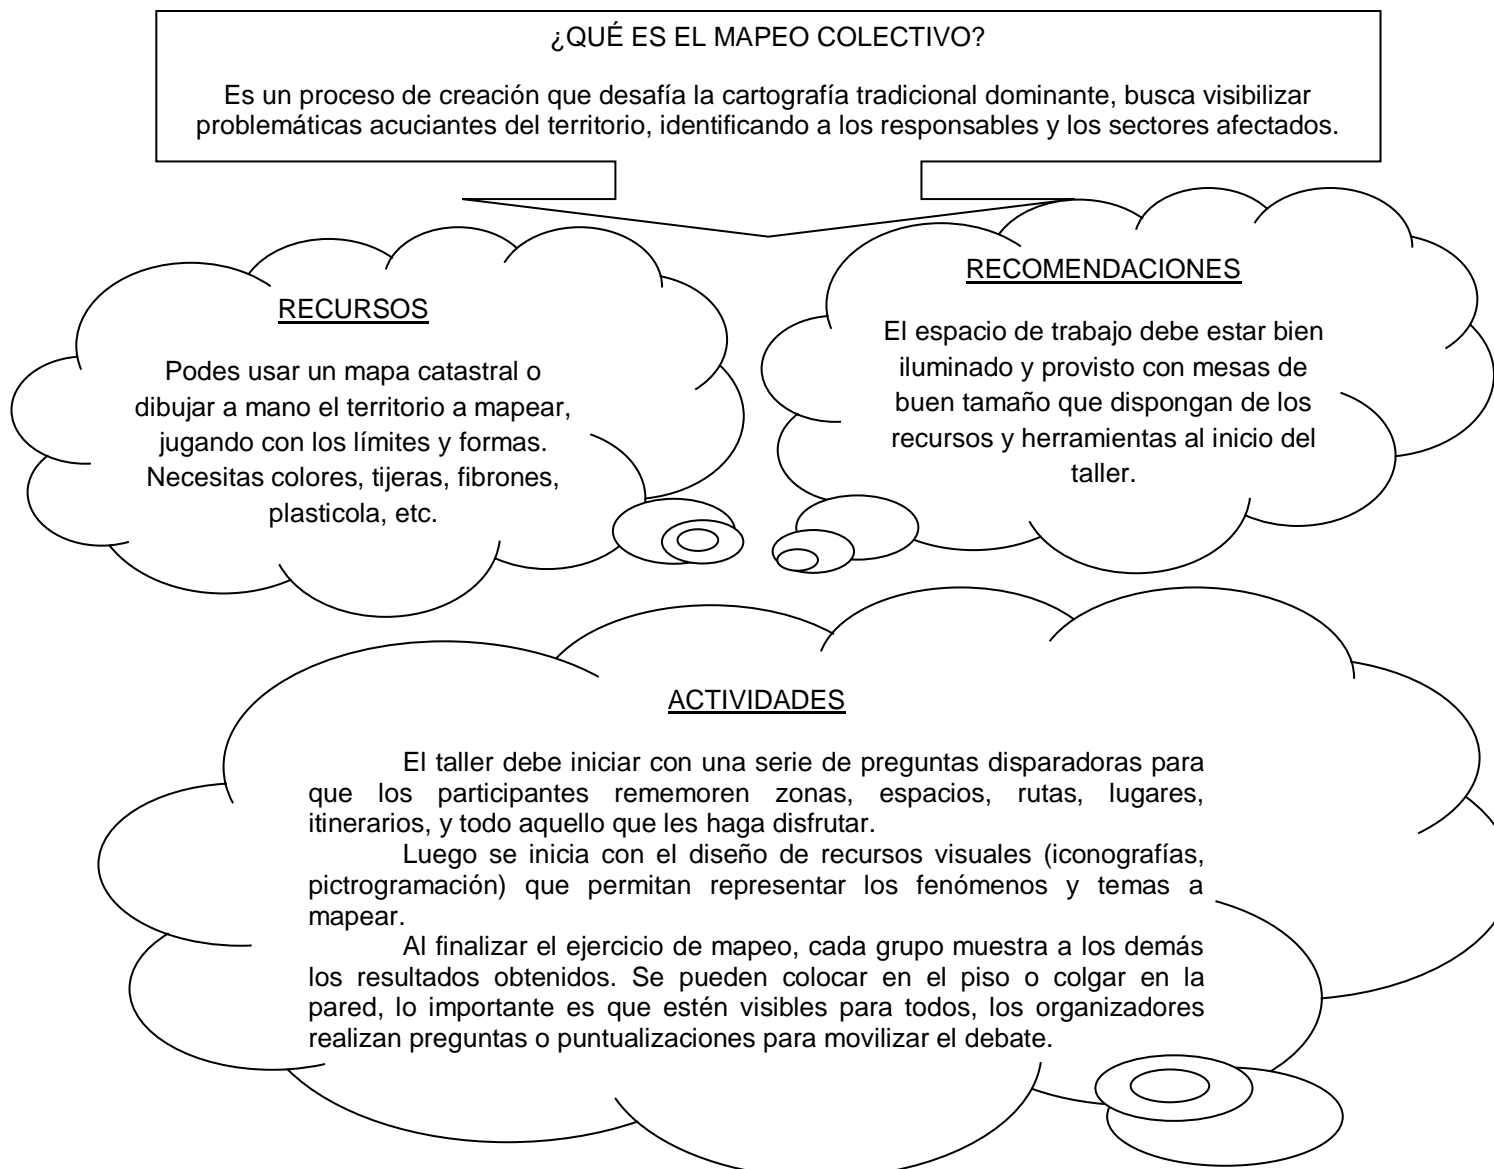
¿QUÉ ES EL MAPEO COLECTIVO?

Es un proceso de creación que desafía la cartografía tradicional dominante, busca visibilizar problemáticas acuciantes del territorio, identificando a los responsables y los sectores afectados.

RECURSOS

Podes usar un mapa catastral o dibujar a mano el territorio a mapear, jugando con los límites y formas. Necesitas colores, tijeras, fibrones, plasticola, etc.

RECOMENDACIONES

El espacio de trabajo debe estar bien iluminado y provisto con mesas de buen tamaño que dispongan de los recursos y herramientas al inicio del taller.

ACTIVIDADES

El taller debe iniciar con una serie de preguntas disparadoras para que los participantes rememoren zonas, espacios, rutas, lugares, itinerarios, y todo aquello que les haga disfrutar.

Luego se inicia con el diseño de recursos visuales (iconografías, pictrogramación) que permitan representar los fenómenos y temas a mapear.

Al finalizar el ejercicio de mapeo, cada grupo muestra a los demás los resultados obtenidos. Se pueden colocar en el piso o colgar en la pared, lo importante es que estén visibles para todos, los organizadores realizan preguntas o puntualizaciones para movilizar el debate.